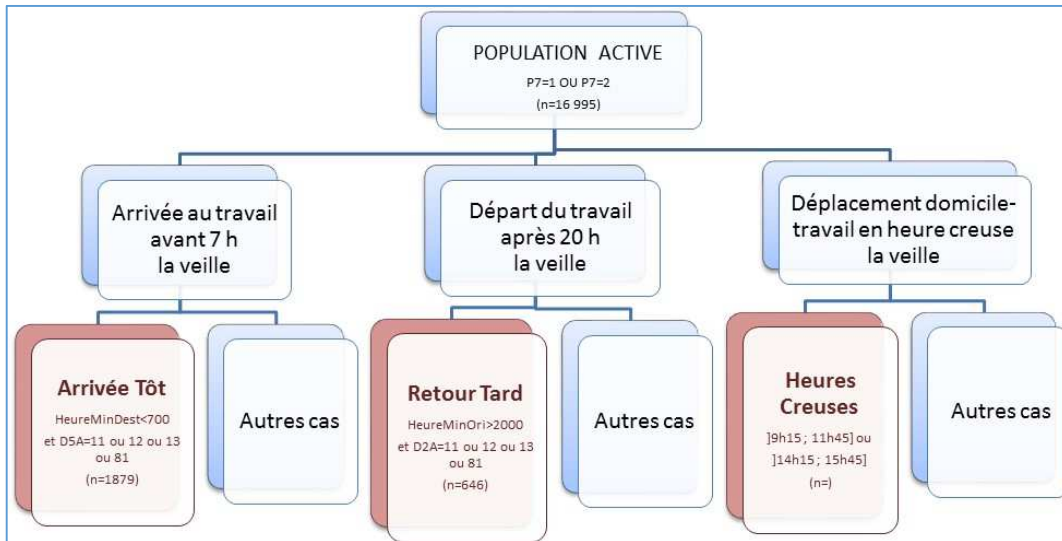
POPULATION ACTIVE
P7=1 OU P7=2
(n=16 995)

Arrivée au travail avant 7 h la veille

Départ du travail après 20 h la veille

Déplacement domicile-travail en heure creuse la veille

Arrivée Tôt
HeureMinDest<700
et D5A=11 ou 12 ou 13 ou 81
(n=1879)

Autres cas

Retour Tard
HeureMinOri>2000
et D2A=11 ou 12 ou 13 ou 81
(n=646)

Autres cas

Heures Creuses
]9h15 ; 11h45] ou ]14h15 ; 15h45]
(n=)

Autres cas